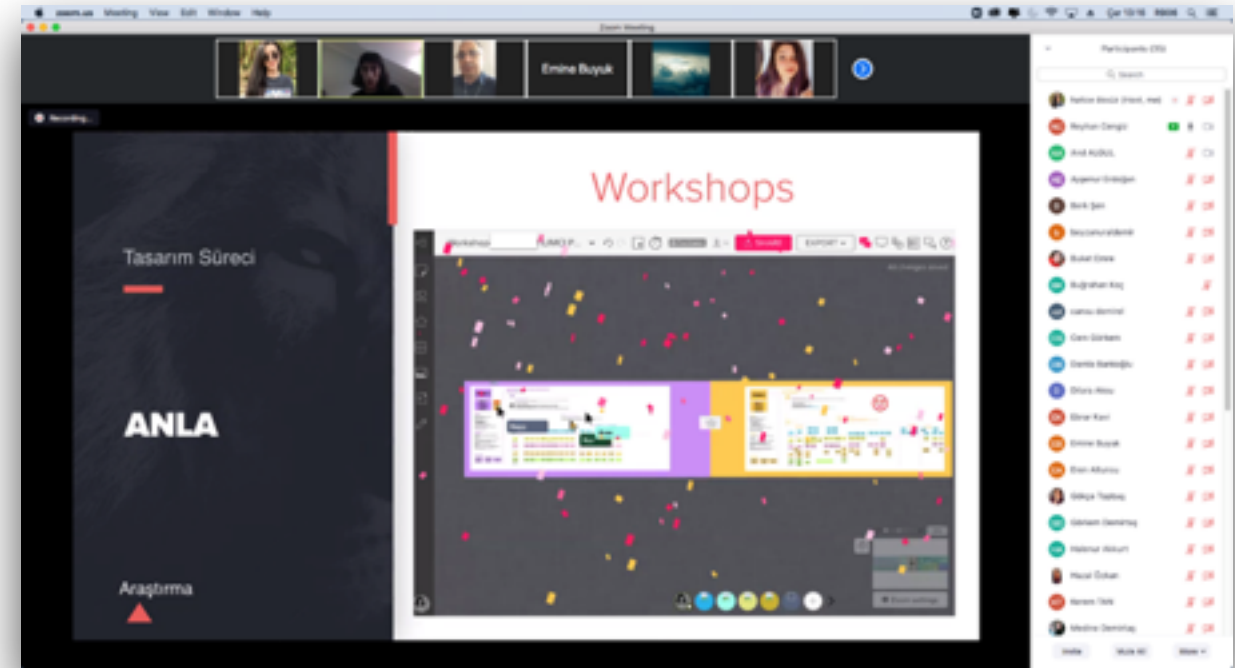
zoom.us Meeting View Edit Window Help

Zoom Meeting

Emine Buyuk

Recording...

Workshops

Tasarım Süreci

ANLA

Araştırma

Workshops

SHARE

EXPORT

Participants (35)

Search

Neslihan Dengiz

Arel Aslan

Ayşenur Erdoğan

Berk Şen

Buket Emre

Buğrahan Koç

Cem Görkem

Damla Bektaşoğlu

Dilara Aksu

Ebrar Kavi

Emine Buyuk

Eren Altunsu

Gökçe Taşbaş

Gülnaim Demirtaş

Halenur Akkurt

Hazal Özkan

Kerem Tilki

Medine Demirtaş

Invite

Mute All

More